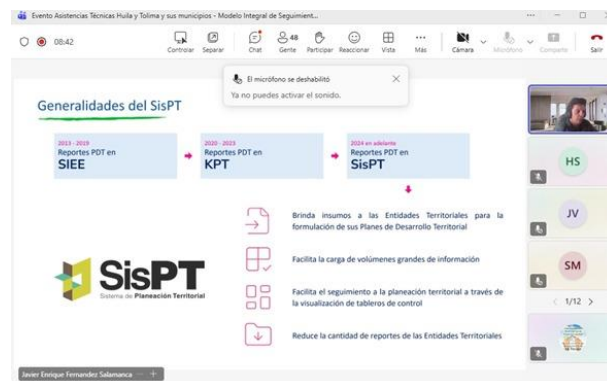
Evento Asistencias Técnicas Huila y Tolima y sus municipios - Modelo Integral de Seguimient...

08:42

Controlar Separar Chat 48 Gente Participar Reaccionar Vista Más Cámara Micrófono Compartir Salir

El micrófono se deshabilitó
Ya no puedes activar el sonido.

Generalidades del SisPT

2013 - 2019
Reportes PDT en
SIEE

2020 - 2023
Reportes PDT en
KPT

2024 en adelante
Reportes PDT en
SisPT

Brinda insumos a las Entidades Territoriales para la formulación de sus Planes de Desarrollo Territorial

Facilita la carga de volúmenes grandes de información

Facilita el seguimiento a la planeación territorial a través de la visualización de tableros de control

Reduce la cantidad de reportes de las Entidades Territoriales

SisPT
Sistema de Planeación Territorial

HS

JV

SM

1/12

Javier Enrique Fernandez Salamanca